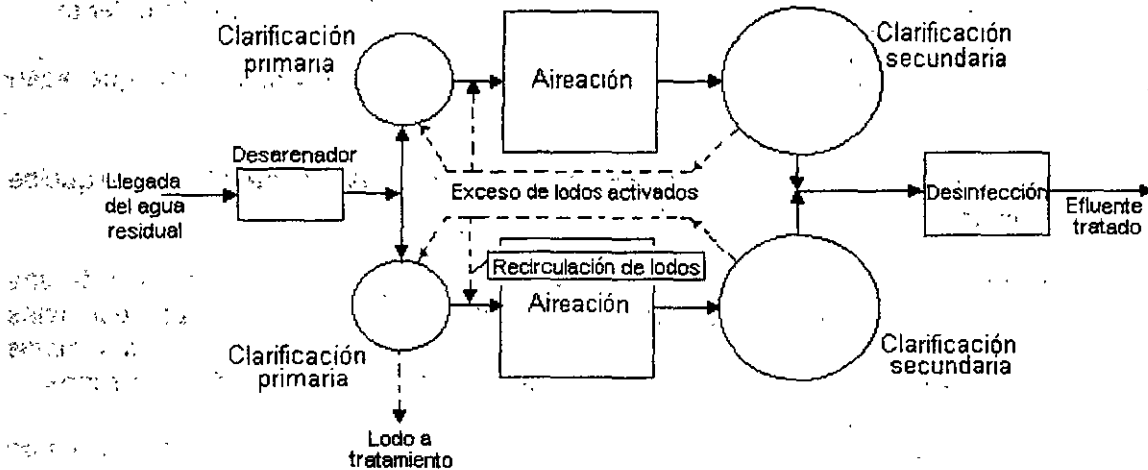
Clarificación primaria

Aireación

Clarificación secundaria

Desarenador

Llegada del agua residual

Exceso de lodos activados

Desinfección

Efluente tratado

Recirculación de lodos

Aireación

Clarificación primaria

Clarificación secundaria

Lodo a tratamiento